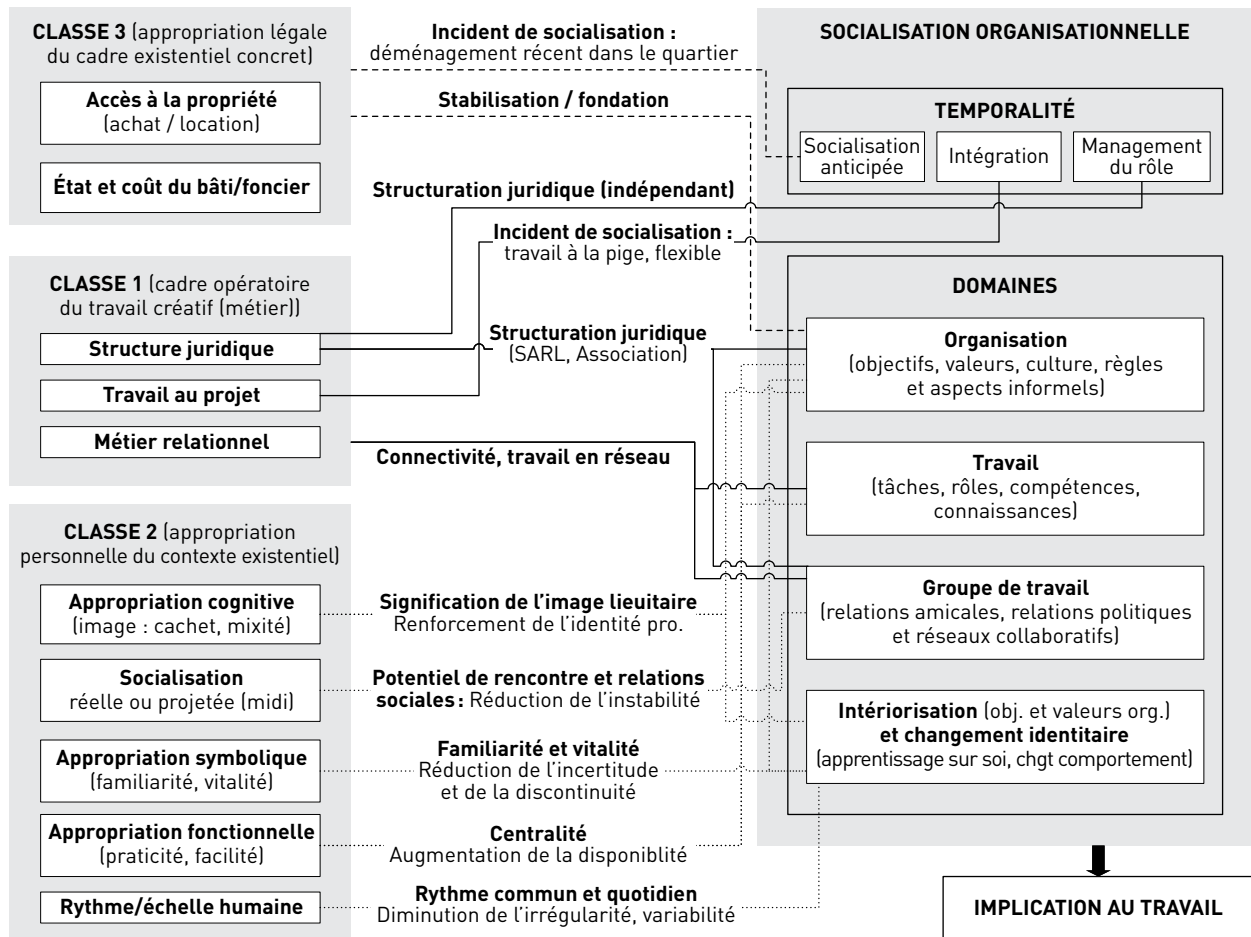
CLASSE 3 (appropriation légale du cadre existentiel concret)

Accès à la propriété (achat / location)

État et coût du bâti/foncier

CLASSE 1 (cadre opératoire du travail créatif (métier))

Structure juridique

Travail au projet

Métier relationnel

CLASSE 2 (appropriation personnelle du contexte existentiel)

Appropriation cognitive (image : cachet, mixité)

Socialisation réelle ou projetée (midi)

Appropriation symbolique (familiarité, vitalité)

Appropriation fonctionnelle (praticité, facilité)

Rythme/échelle humaine

Incident de socialisation : déménagement récent dans le quartier

Stabilisation / fondation

Structuration juridique (indépendant)

Incident de socialisation : travail à la pige, flexible

Structuration juridique (SARL, Association)

Connectivité, travail en réseau

Signification de l'image lieuitaire Renforcement de l'identité pro.

Potentiel de rencontre et relations sociales : Réduction de l'instabilité

Familiarité et vitalité Réduction de l'incertitude et de la discontinuité

Centralité Augmentation de la disponiblité

Rythme commun et quotidien Diminution de l'irrégularité, variabilité

SOCIALISATION ORGANISATIONNELLE

TEMPORALITÉ

Socialisation anticipée

Intégration

Management du rôle

DOMAINES

Organisation (objectifs, valeurs, culture, règles et aspects informels)

Travail (tâches, rôles, compétences, connaissances)

Groupe de travail (relations amicales, relations politiques et réseaux collaboratifs)

Intériorisation (obj. et valeurs org.) et changement identitaire (apprentissage sur soi, chgt comportement)

IMPLICATION AU TRAVAIL